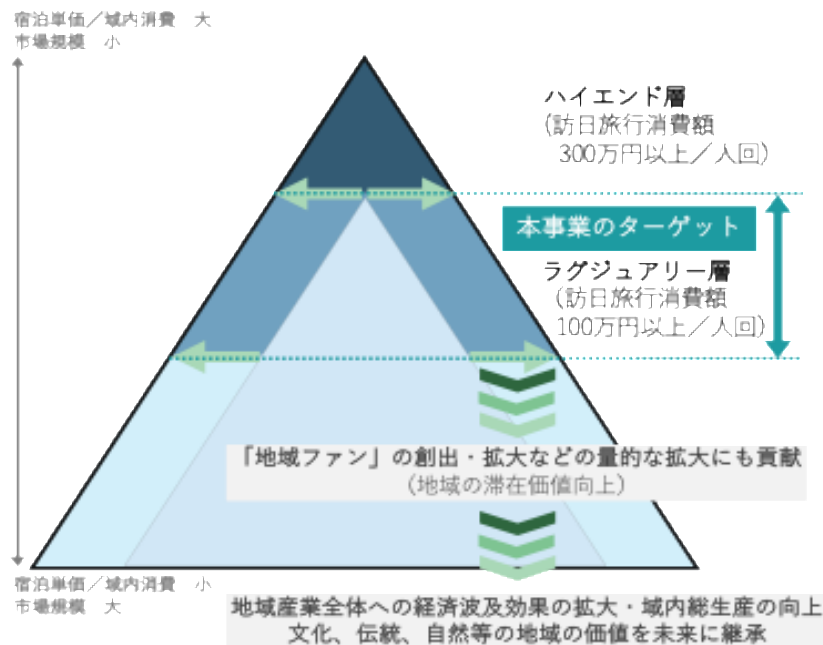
宿泊単価／域内消費　大
市場規模　小

ハイエンド層
（訪日旅行消費額
300万円以上／人回）

本事業のターゲット

ラグジュアリー層
（訪日旅行消費額
100万円以上／人回）

「地域ファン」の創出・拡大などの量的な拡大にも貢献
（地域の滞在価値向上）

宿泊単価／域内消費　小
市場規模　大

地域産業全体への経済波及効果の拡大・域内総生産の向上
文化、伝統、自然等の地域の価値を未来に継承